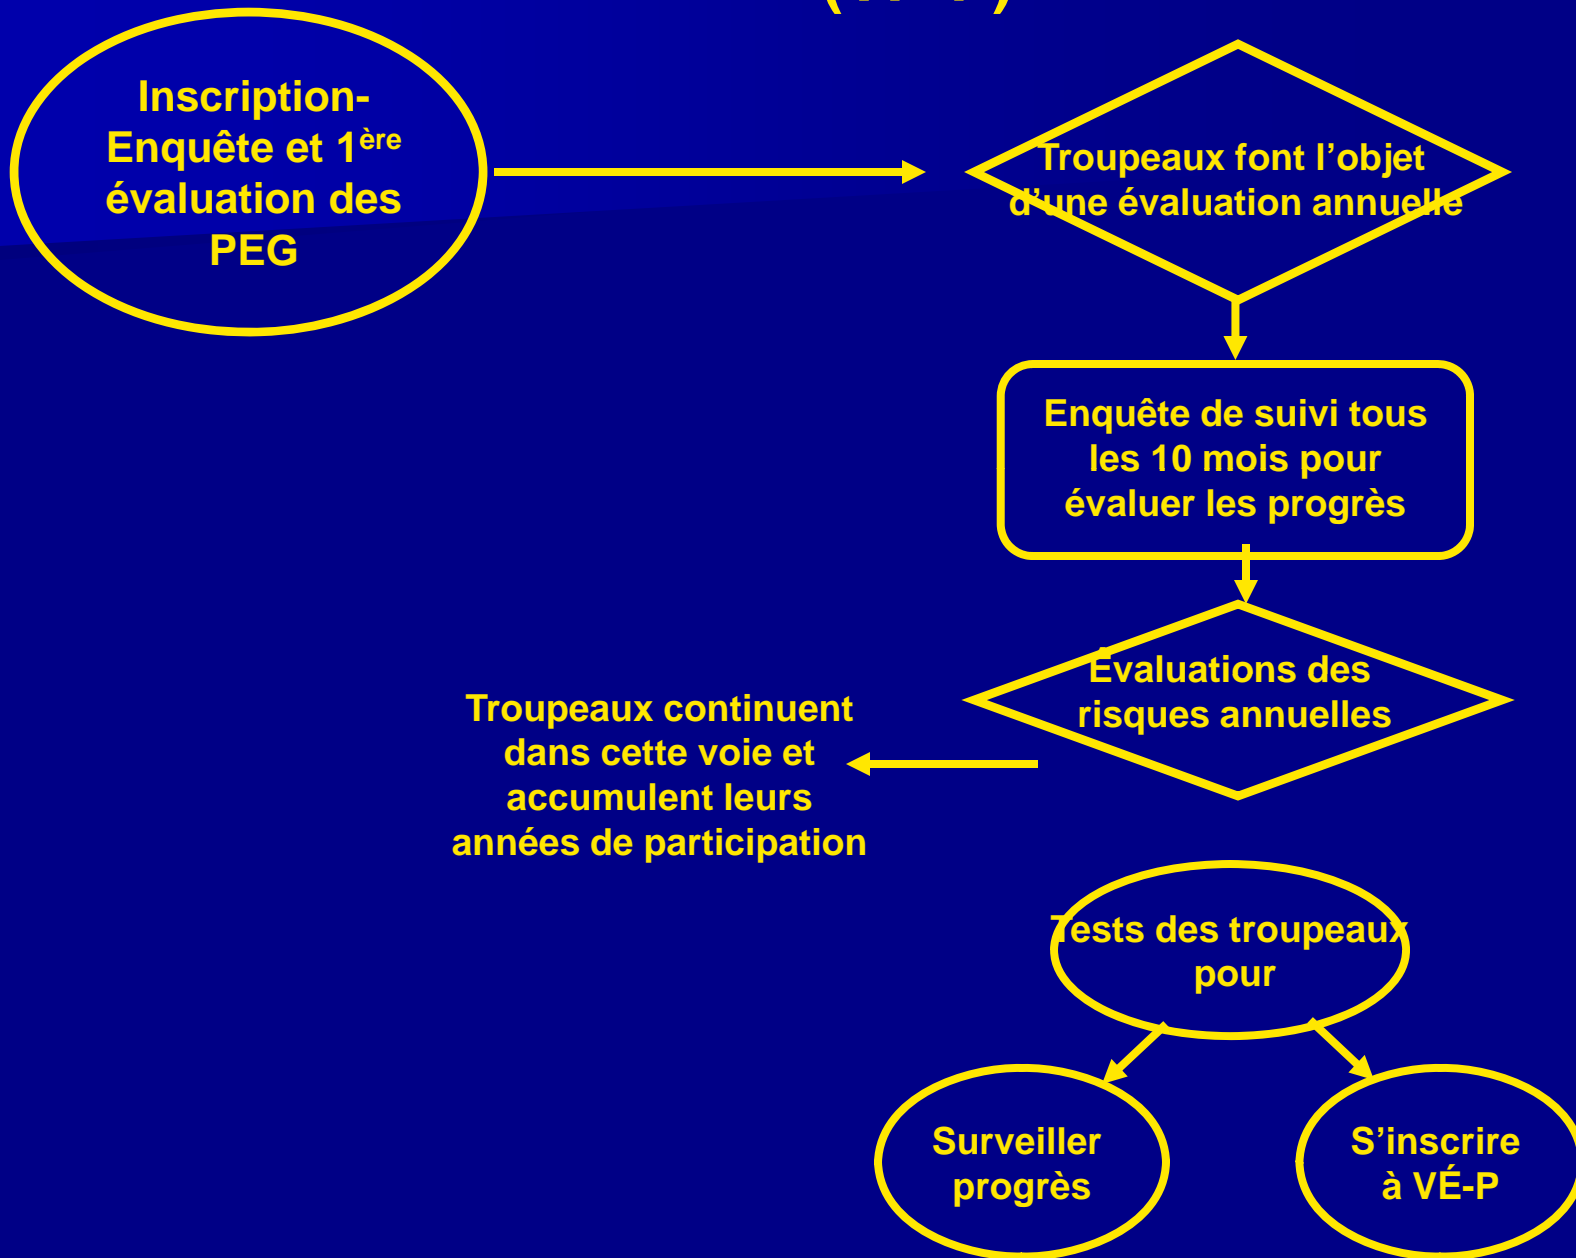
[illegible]

Inscription-Enquête et 1$^{ère}$ évaluation des PEG

Troupeaux font l’objet d’une évaluation annuelle

Enquête de suivi tous les 10 mois pour évaluer les progrès

Évaluations des risques annuelles

Troupeaux continuent dans cette voie et accumulent leurs années de participation

Tests des troupeaux pour

Surveiller progrès

S’inscrire à VÉ-P